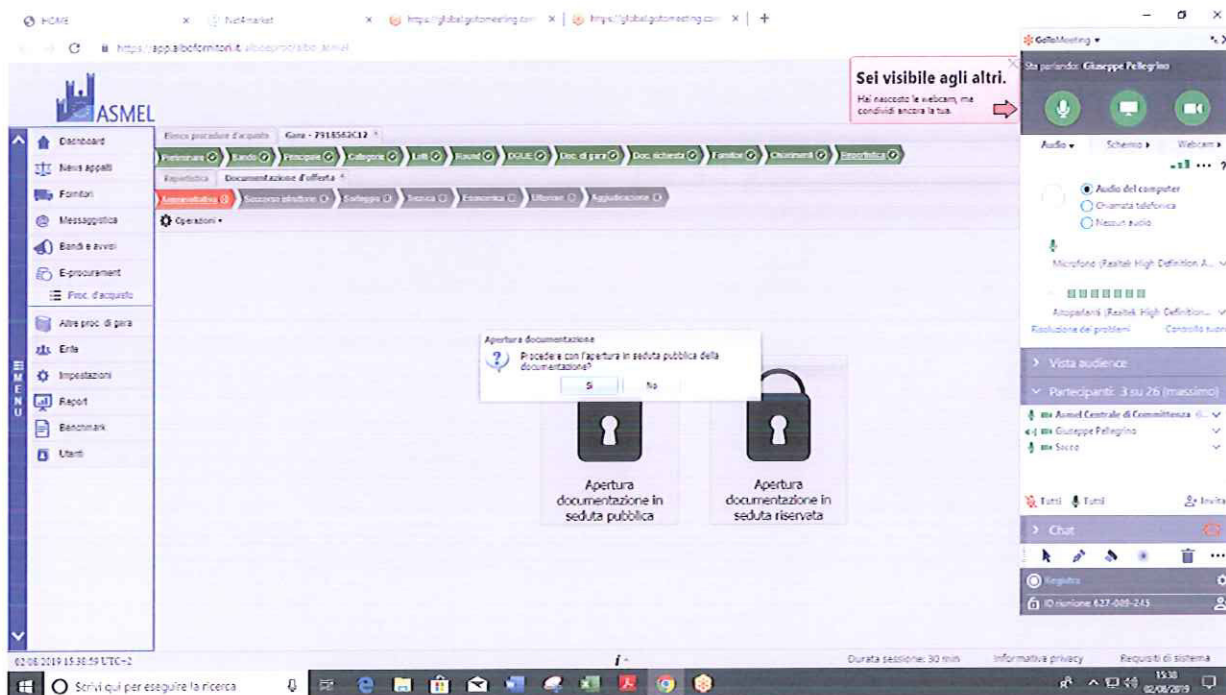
HOME × Net4market × https://global.gotomeeting.com × https://global.gotomeeting.com × +

https://app.albofornitori.it/alboeproc/albo_asmel

ASMEL

Sei visibile agli altri.
Hai nascosto la webcam, ma condividi ancora la tua.

GoToMeeting
Sta parlando: Giuseppe Pellegrino

Audio Schermo Webcam

Audio del computer
Chiamata telefonica
Nessun audio

Microfono (Realtek High Definition A...
Altoparlanti (Realtek High Definition...
Risoluzione dei problemi Controllo suono

Vista audience
Partecipanti: 3 su 26 (massimo)
Asmel Centrale di Committenza
Giuseppe Pellegrino
Sacco

Tutti Tutti Invita

Chat

Registra
ID riunione 627-009-245

Dashboard
News appalti
Fornitori
Messaggistica
Bandi e avvisi
E-procurement
Proc. d'acquisto
Altre proc. di gara
Enti
Impostazioni
Report
Benchmark
Utenti

MENU

Elenco procedure d'acquisto Gara - 7918562C12

Preliminare Bando Principale Categorie Lotti Round DGUE Doc. di gara Doc. richiesta Fornitori Chiarimenti Reportistica

Reportistica Documentazione d'offerta

Amministrativa Soccorso istruttorio Sorteggio Tecnica Economica Ulteriori Aggiudicazione

Operazioni

Apertura documentazione
Procedere con l'apertura in seduta pubblica della documentazione?
Sì No

Apertura documentazione in seduta pubblica

Apertura documentazione in seduta riservata

02.08.2019 15:30:59 UTC+2

Durata sessione: 30 min Informativa privacy Requisiti di sistema

Scrivi qui per eseguire la ricerca

15:30
02/08/2019